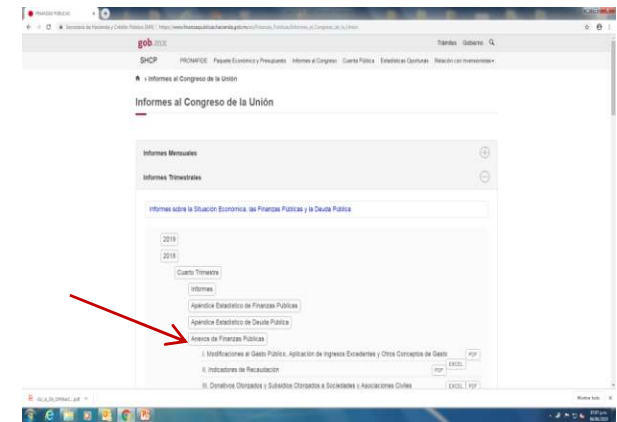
gob.mx

Trámites Gobierno

SHCP PRONAFIDE Paquete Económico y Presupuesto Informes al Congreso Cuenta Pública Estadísticas Oportunas Relación con Inversionistas

Informes al Congreso de la Unión

Informes al Congreso de la Unión

Informes Mensuales

Informes Trimestrales

Informes sobre la Situación Económica, las Finanzas Públicas y la Deuda Pública

2019

2018

Cuarto Trimestre

Informes

Apéndice Estadístico de Finanzas Públicas

Apéndice Estadístico de Deuda Pública

Anexos de Finanzas Públicas

I. Modificaciones al Gasto Público, Aplicación de Ingresos Excedentes y Otros Conceptos de Gasto PDF EXCEL

II. Indicadores de Recaudación PDF

III. Donativos Otorgados y Subsidios Otorgados a Sociedades y Asociaciones Civiles EXCEL PDF

Mostrar todo